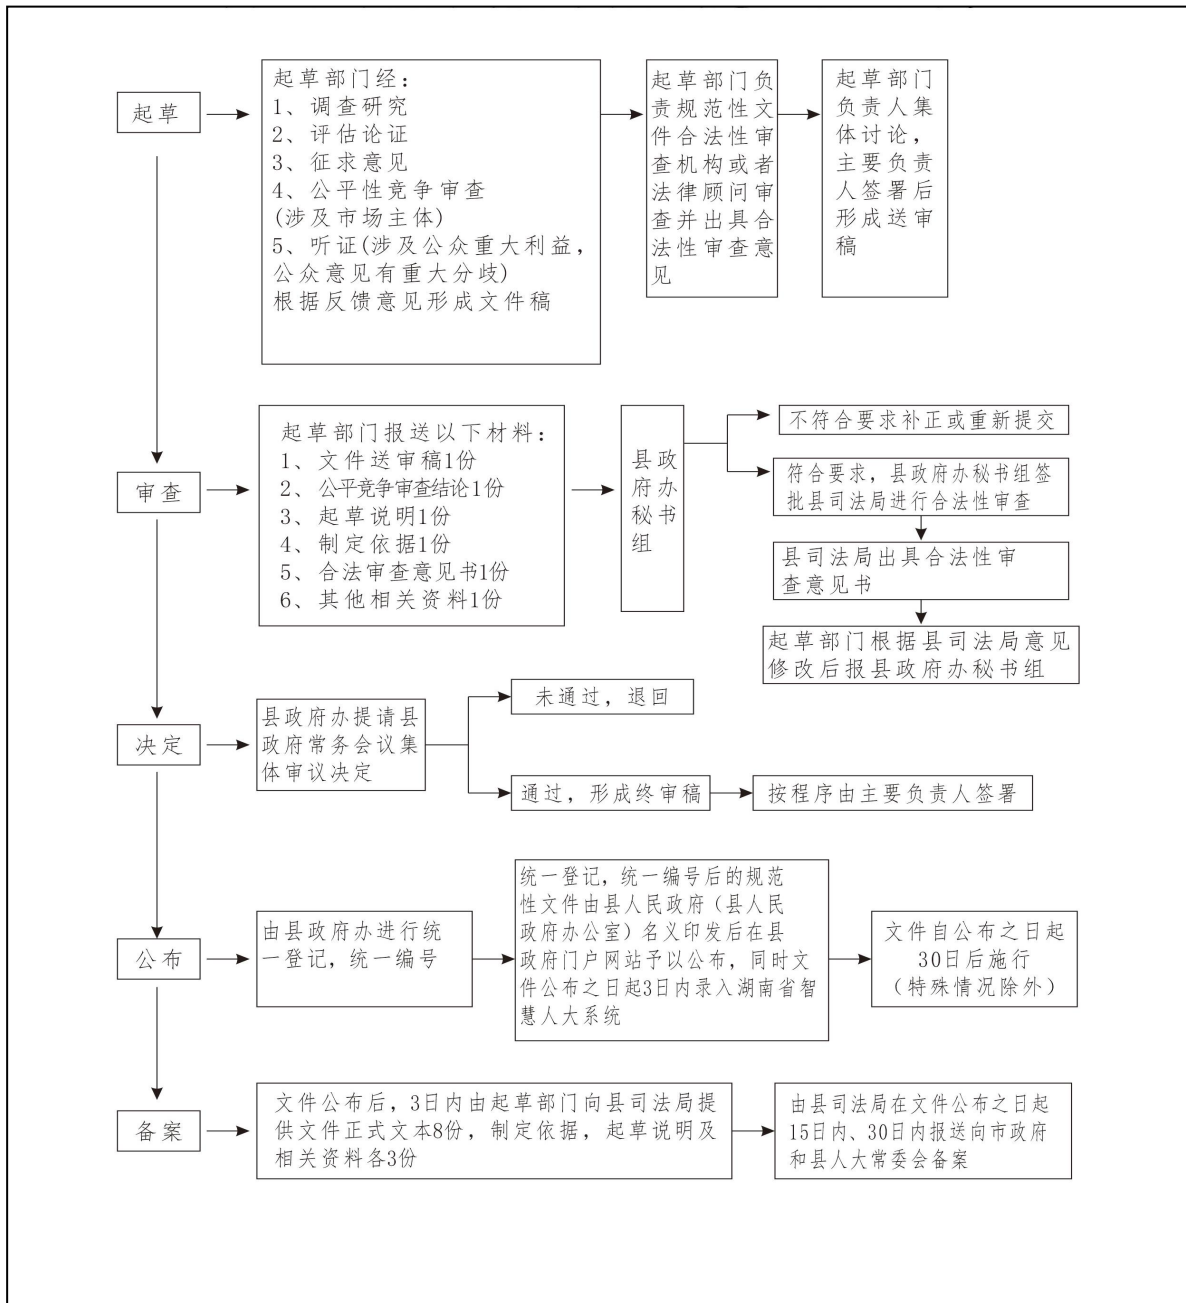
起草

起草部门经：
1、调查研究
2、评估论证
3、征求意见
4、公平性竞争审查（涉及市场主体）
5、听证（涉及公众重大利益，公众意见有重大分歧）
根据反馈意见形成文件稿

起草部门负责规范性文件合法性审查机构或者法律顾问审查并出具合法性审查意见

起草部门负责人集体讨论，主要负责人签署后形成送审稿

审查

起草部门报送以下材料：
1、文件送审稿1份
2、公平竞争审查结论1份
3、起草说明1份
4、制定依据1份
5、合法审查意见书1份
6、其他相关资料1份

县政府办秘书组

不符合要求补正或重新提交

符合要求，县政府办秘书组签批县司法局进行合法性审查

县司法局出具合法性审查意见书

起草部门根据县司法局意见修改后报县政府办秘书组

决定

县政府办提请县政府常务会议集体审议决定

未通过，退回

通过，形成终审稿

按程序由主要负责人签署

公布

由县政府办进行统一登记，统一编号

统一登记，统一编号后的规范性文件由县人民政府（县人民政府办公室）名义印发后在县政府门户网站予以公布，同时文件公布之日起3日内录入湖南省智慧人大系统

文件自公布之日起30日后施行（特殊情况除外）

备案

文件公布后，3日内由起草部门向县司法局提供文件正式文本8份，制定依据，起草说明及相关资料各3份

由县司法局在文件公布之日起15日内、30日内报送向市政府和县人大常委会备案